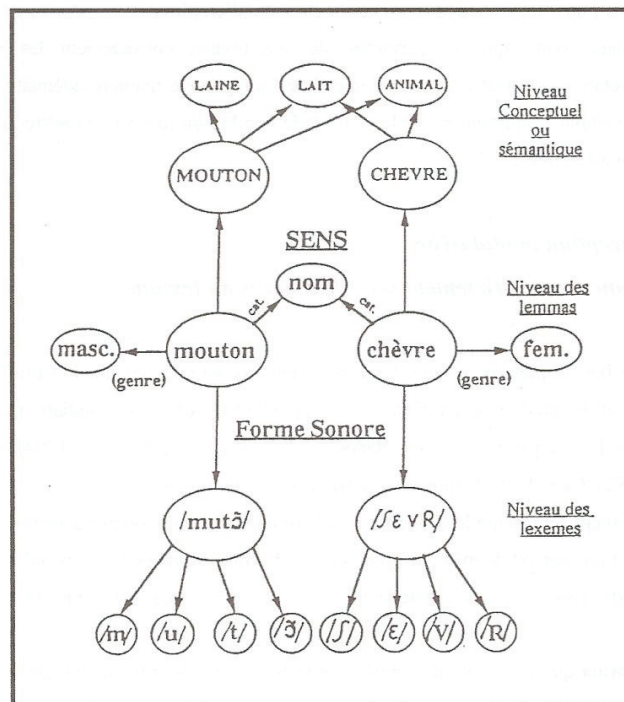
LAINE
LAIT
ANIMAL
Niveau Conceptuel ou sémantique
MOUTON
CHEVRE
SENS
nom
cat.
cat.
Niveau des lemmas
masc.
mouton
chèvre
fem.
(genre)
(genre)
Forme Sonore
/mutɔ̃/
/ʃɛvʀ/
Niveau des lexemes
/m/
/u/
/t/
/ɔ̃/
/ʃ/
/ɛ/
/v/
/ʀ/